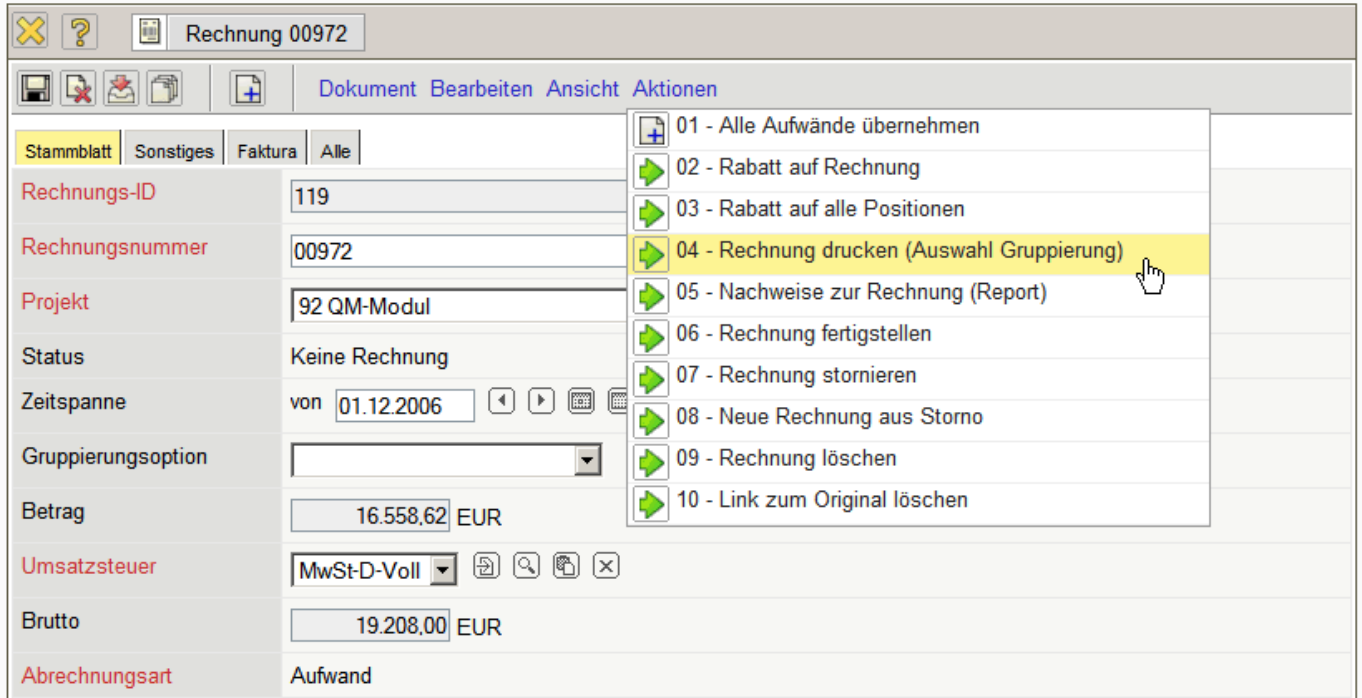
Rechnung 00972

Dokument Bearbeiten Ansicht Aktionen

Stammblatt Sonstiges Faktura Alle

01 - Alle Aufwände übernehmen
02 - Rabatt auf Rechnung
03 - Rabatt auf alle Positionen
04 - Rechnung drucken (Auswahl Gruppierung)
05 - Nachweise zur Rechnung (Report)
06 - Rechnung fertigstellen
07 - Rechnung stornieren
08 - Neue Rechnung aus Storno
09 - Rechnung löschen
10 - Link zum Original löschen

Rechnungs-ID 119
Rechnungsnummer 00972
Projekt 92 QM-Modul
Status Keine Rechnung
Zeitspanne von 01.12.2006
Gruppierungsoption
Betrag 16.558,62 EUR
Umsatzsteuer MwSt-D-Voll
Brutto 19.208,00 EUR
Abrechnungsart Aufwand